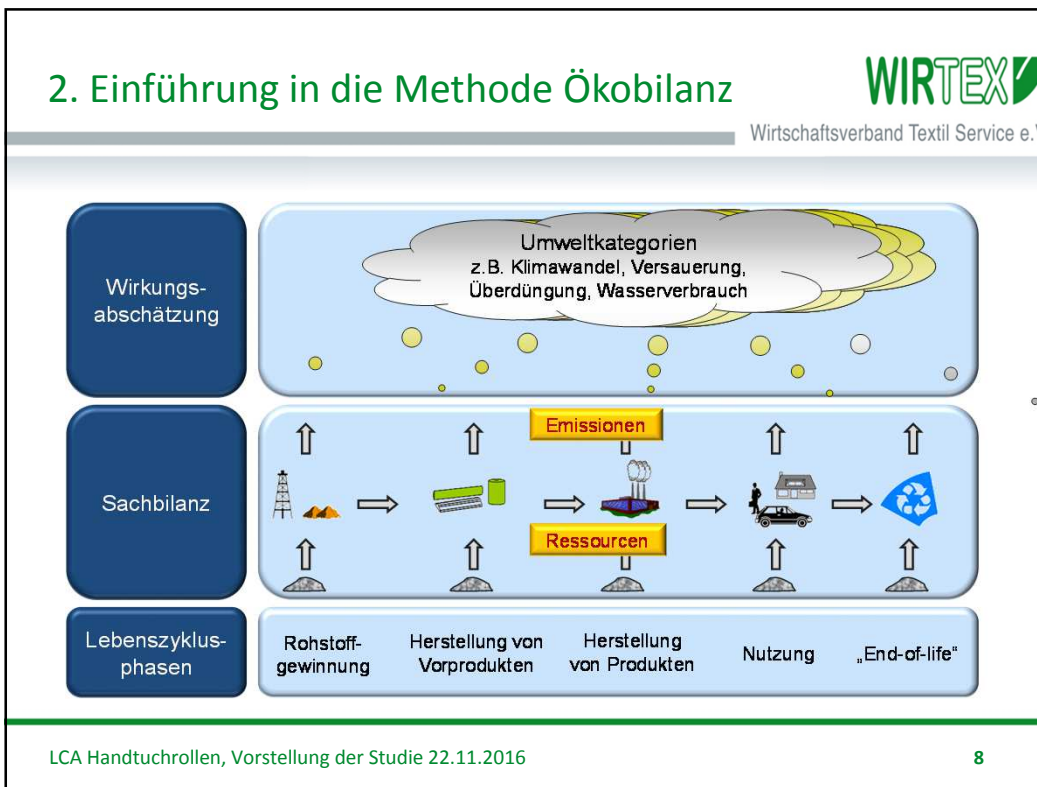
2. Einführung in die Methode Ökobilanz

WIRTEX

Wirtschaftsverband Textil Service e.V

Wirkungsabschätzung

Umweltkategorien
z.B. Klimawandel, Versauerung, Überdüngung, Wasserverbrauch

Sachbilanz

Emissionen

Ressourcen

Lebenszyklusphasen

Rohstoffgewinnung

Herstellung von Vorprodukten

Herstellung von Produkten

Nutzung

„End-of-life“

LCA Handtuchrollen, Vorstellung der Studie 22.11.2016

8